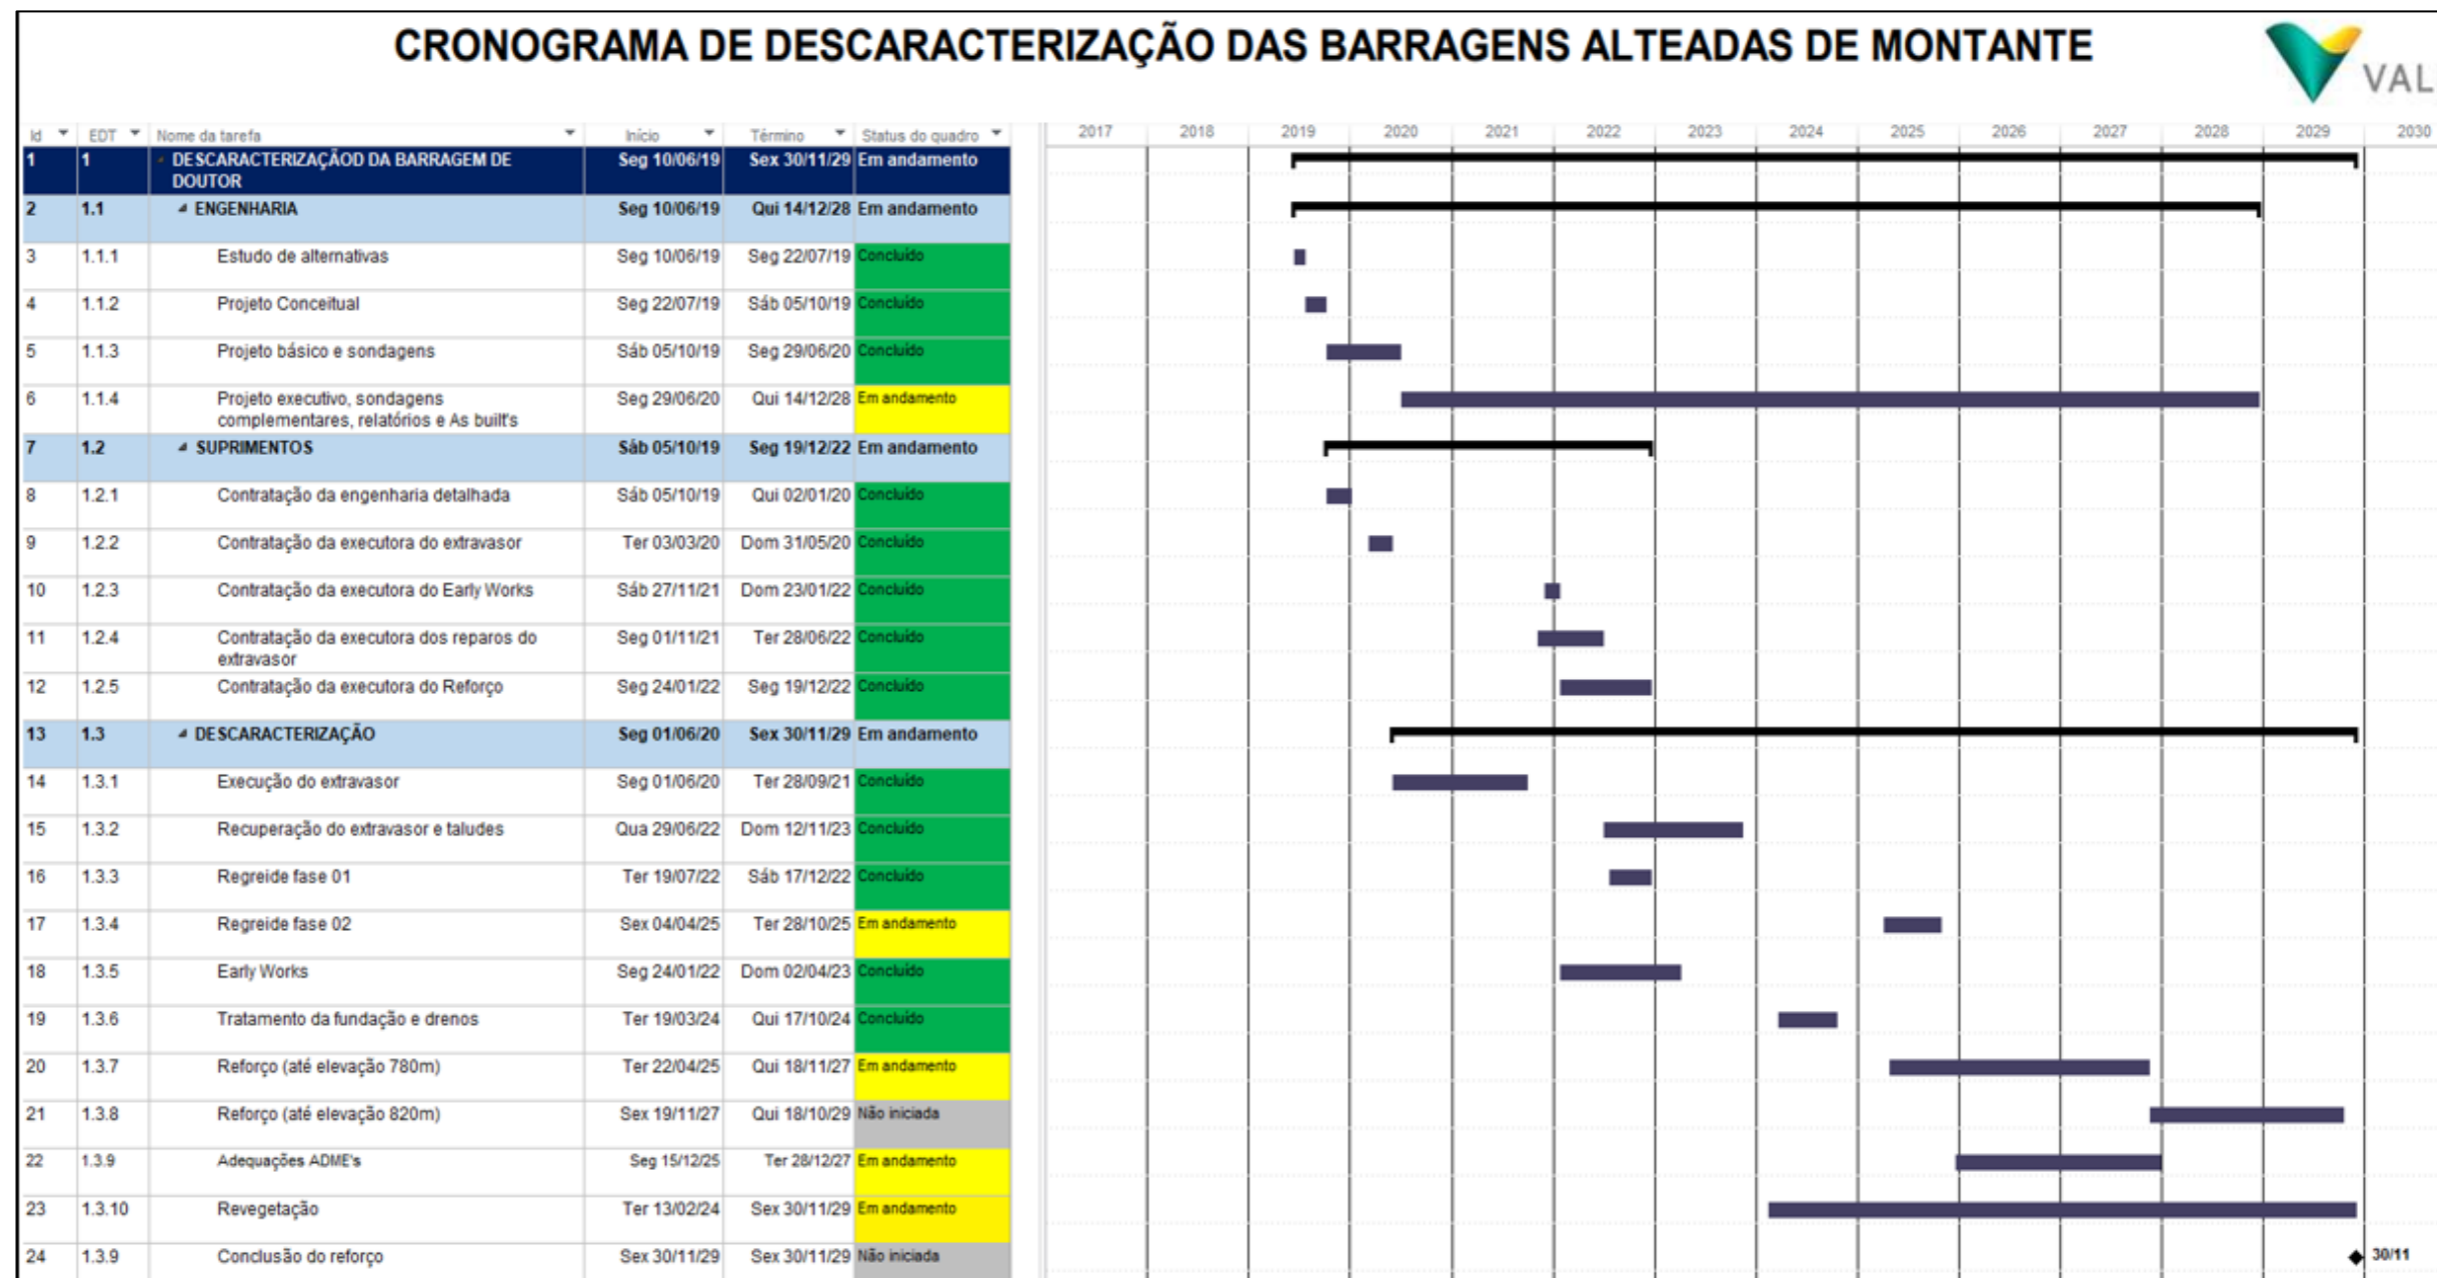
CRONOGRAMA DE DESCARACTERIZAÇÃO DAS BARRAGENS ALTEADAS DE MONTANTE

VAL

| Id | EDT | Nome da tarefa | Início | Término | Status do quadro |
|---|---|---|---|---|---|
| 1 | 1 | DESCARACTERIZAÇÃOD DA BARRAGEM DE DOUTOR | Seg 10/06/19 | Sex 30/11/29 | Em andamento |
| 2 | 1.1 | ENGENHARIA | Seg 10/06/19 | Qui 14/12/28 | Em andamento |
| 3 | 1.1.1 | Estudo de alternativas | Seg 10/06/19 | Seg 22/07/19 | Concluído |
| 4 | 1.1.2 | Projeto Conceitual | Seg 22/07/19 | Sáb 05/10/19 | Concluído |
| 5 | 1.1.3 | Projeto básico e sondagens | Sáb 05/10/19 | Seg 29/06/20 | Concluído |
| 6 | 1.1.4 | Projeto executivo, sondagens complementares, relatórios e As built's | Seg 29/06/20 | Qui 14/12/28 | Em andamento |
| 7 | 1.2 | SUPRIMENTOS | Sáb 05/10/19 | Seg 19/12/22 | Em andamento |
| 8 | 1.2.1 | Contratação da engenharia detalhada | Sáb 05/10/19 | Qui 02/01/20 | Concluído |
| 9 | 1.2.2 | Contratação da executora do extravasor | Ter 03/03/20 | Dom 31/05/20 | Concluído |
| 10 | 1.2.3 | Contratação da executora do Early Works | Sáb 27/11/21 | Dom 23/01/22 | Concluído |
| 11 | 1.2.4 | Contratação da executora dos reparos do extravasor | Seg 01/11/21 | Ter 28/06/22 | Concluído |
| 12 | 1.2.5 | Contratação da executora do Reforço | Seg 24/01/22 | Seg 19/12/22 | Concluído |
| 13 | 1.3 | DESCARACTERIZAÇÃO | Seg 01/06/20 | Sex 30/11/29 | Em andamento |
| 14 | 1.3.1 | Execução do extravasor | Seg 01/06/20 | Ter 28/09/21 | Concluído |
| 15 | 1.3.2 | Recuperação do extravasor e taludes | Qua 29/06/22 | Dom 12/11/23 | Concluído |
| 16 | 1.3.3 | Regreide fase 01 | Ter 19/07/22 | Sáb 17/12/22 | Concluído |
| 17 | 1.3.4 | Regreide fase 02 | Sex 04/04/25 | Ter 28/10/25 | Em andamento |
| 18 | 1.3.5 | Early Works | Seg 24/01/22 | Dom 02/04/23 | Concluído |
| 19 | 1.3.6 | Tratamento da fundação e drenos | Ter 19/03/24 | Qui 17/10/24 | Concluído |
| 20 | 1.3.7 | Reforço (até elevação 780m) | Ter 22/04/25 | Qui 18/11/27 | Em andamento |
| 21 | 1.3.8 | Reforço (até elevação 820m) | Sex 19/11/27 | Qui 18/10/29 | Não iniciada |
| 22 | 1.3.9 | Adequações ADME's | Seg 15/12/25 | Ter 28/12/27 | Em andamento |
| 23 | 1.3.10 | Revegetação | Ter 13/02/24 | Sex 30/11/29 | Em andamento |
| 24 | 1.3.9 | Conclusão do reforço | Sex 30/11/29 | Sex 30/11/29 | Não iniciada |

2017 2018 2019 2020 2021 2022 2023 2024 2025 2026 2027 2028 2029 2030

30/11